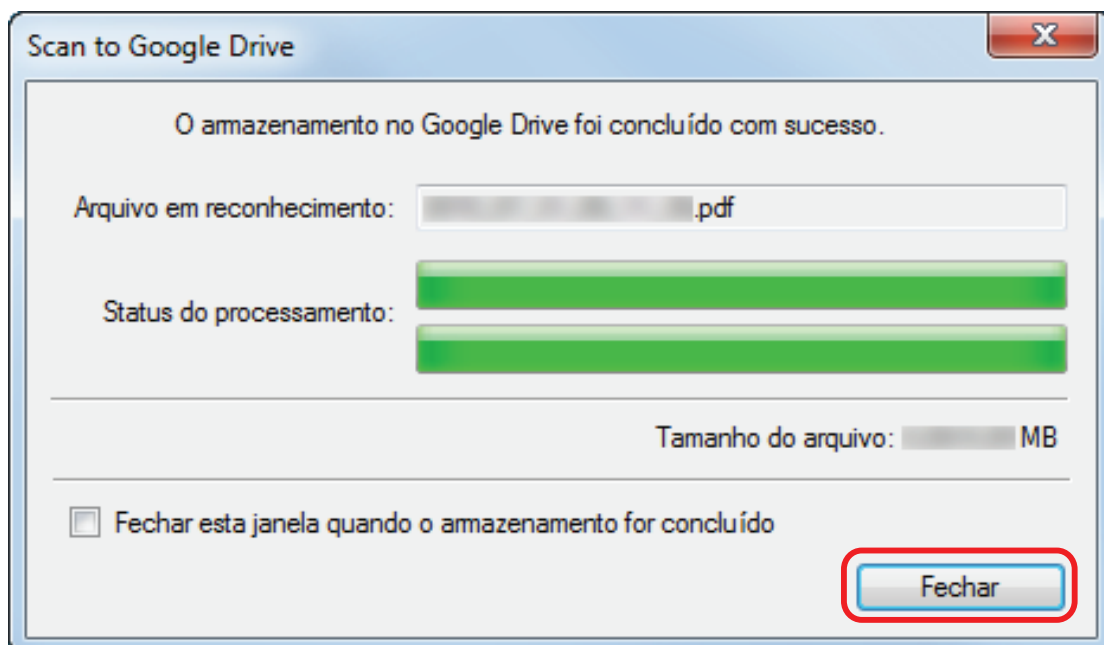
Scan to Google Drive

X

O armazenamento no Google Drive foi concluído com sucesso.

Arquivo em reconhecimento: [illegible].pdf

Status do processamento:

Tamanho do arquivo: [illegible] MB

Fechar esta janela quando o armazenamento for concluído

Fechar